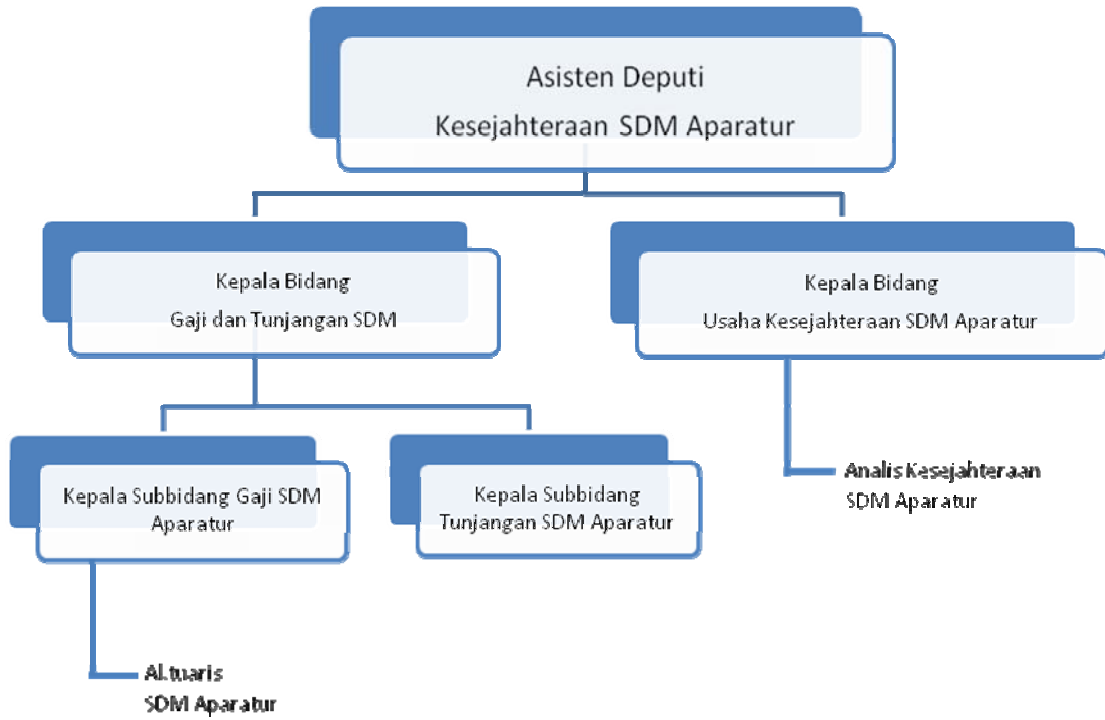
Asisten Deputi
Kesejahteraan SDM Aparatur

Kepala Bidang
Gaji dan Tunjangan SDM

Kepala Bidang
Usaha Kesejahteraan SDM Aparatur

Kepala Subbidang Gaji SDM Aparatur

Kepala Subbidang
Tunjangan SDM Aparatur

Analis Kesejahteraan
SDM Aparatur

Al.tuaris
SDM Aparatur